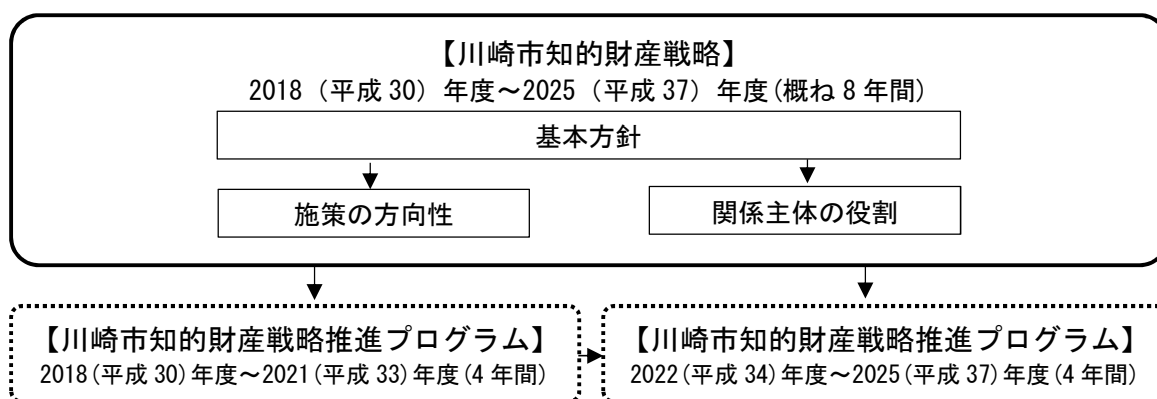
【川崎市知的財産戦略】
2018（平成 30）年度～2025（平成 37）年度(概ね 8 年間)

基本方針

施策の方向性

関係主体の役割

【川崎市知的財産戦略推進プログラム】
2018(平成 30)年度～2021(平成 33)年度(4 年間)

【川崎市知的財産戦略推進プログラム】
2022(平成 34)年度～2025(平成 37)年度(4 年間)